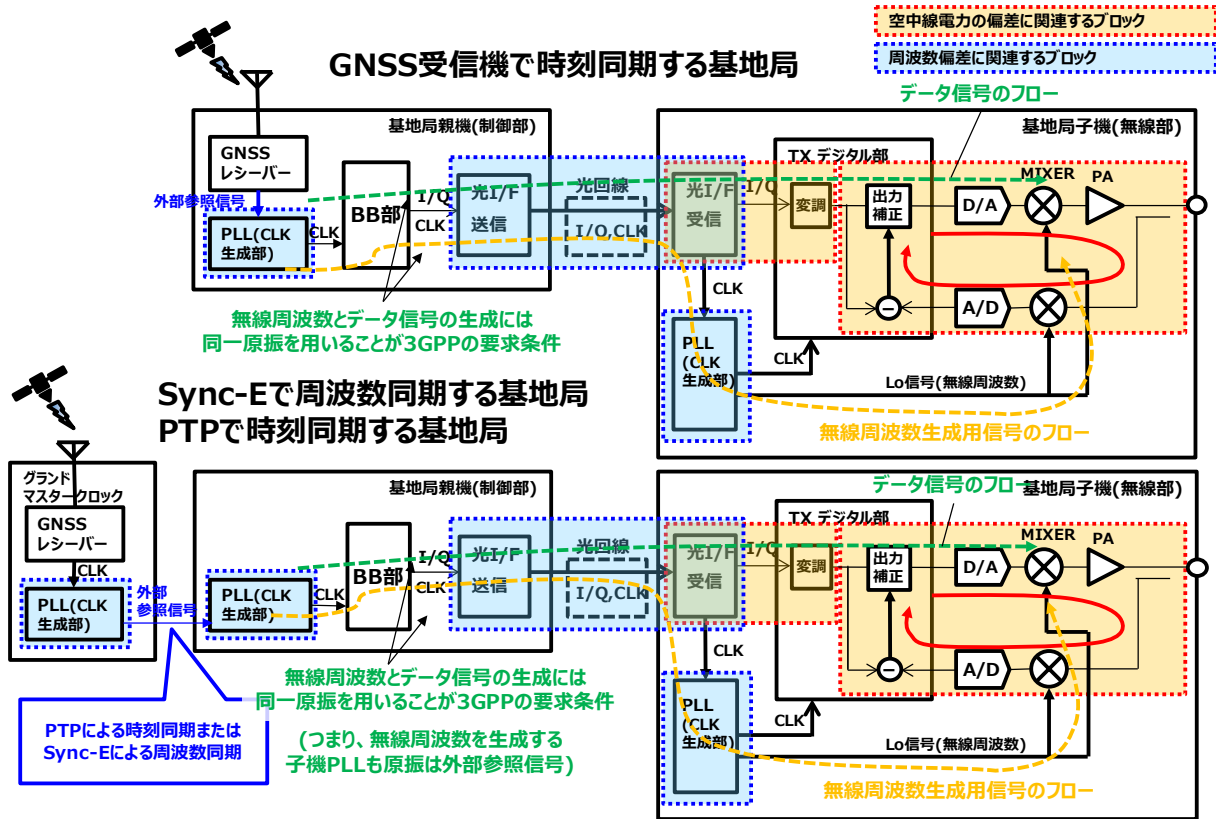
空中線電力の偏差に関連するブロック
周波数偏差に関連するブロック

GNSS受信機で時刻同期する基地局

データ信号のフロー

基地局親機(制御部)
基地局子機(無線部)

GNSS
レシーバー

外部参照信号

PLL(CLK
生成部)

CLK

BB部

I/Q
CLK

光I/F
送信

光回線

I/Q,CLK

光I/F
受信

I/Q

TX デジタル部

変調

出力
補正

D/A

MIXER

PA

A/D

CLK

PLL
(CLK
生成部)

CLK

Lo信号(無線周波数)

無線周波数とデータ信号の生成には
同一原振を用いることが3GPPの要求条件

無線周波数生成用信号のフロー

Sync-Eで周波数同期する基地局
PTPで時刻同期する基地局

グランド
マスタークロック

GNSS
レシーバー

CLK

PLL(CLK
生成部)

外部
参照信号

基地局親機(制御部)

PLL(CLK
生成部)

CLK

BB部

I/Q
CLK

光I/F
送信

光回線

I/Q,CLK

光I/F
受信

I/Q

データ信号のフロー

基地局子機(無線部)

TX デジタル部

変調

出力
補正

D/A

MIXER

PA

A/D

CLK

PLL
(CLK
生成部)

CLK

Lo信号(無線周波数)

無線周波数とデータ信号の生成には
同一原振を用いることが3GPPの要求条件

(つまり、無線周波数を生成する
子機PLLも原振は外部参照信号)

PTPによる時刻同期または
Sync-Eによる周波数同期

無線周波数生成用信号のフロー